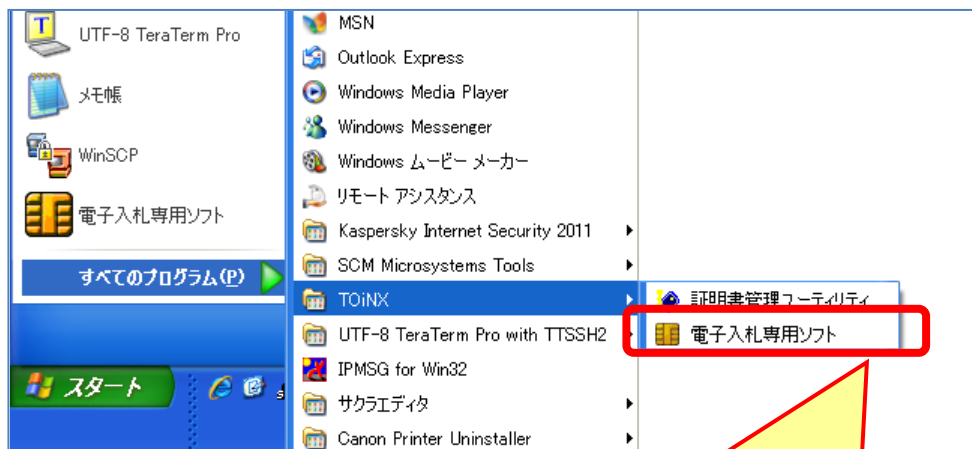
UTF-8 TeraTerm Pro

メモ帳

WinSCP

電子入札専用ソフト

すべてのプログラム(P)

スタート

MSN

Outlook Express

Windows Media Player

Windows Messenger

Windows ムービー メーカー

リモート アシスタンス

Kaspersky Internet Security 2011

SCM Microsystems Tools

TOiNX

UTF-8 TeraTerm Pro with TTSSH2

IPMSG for Win32

サクラエディタ

Canon Printer Uninstaller

証明書管理ユーティリティ

電子入札専用ソフト